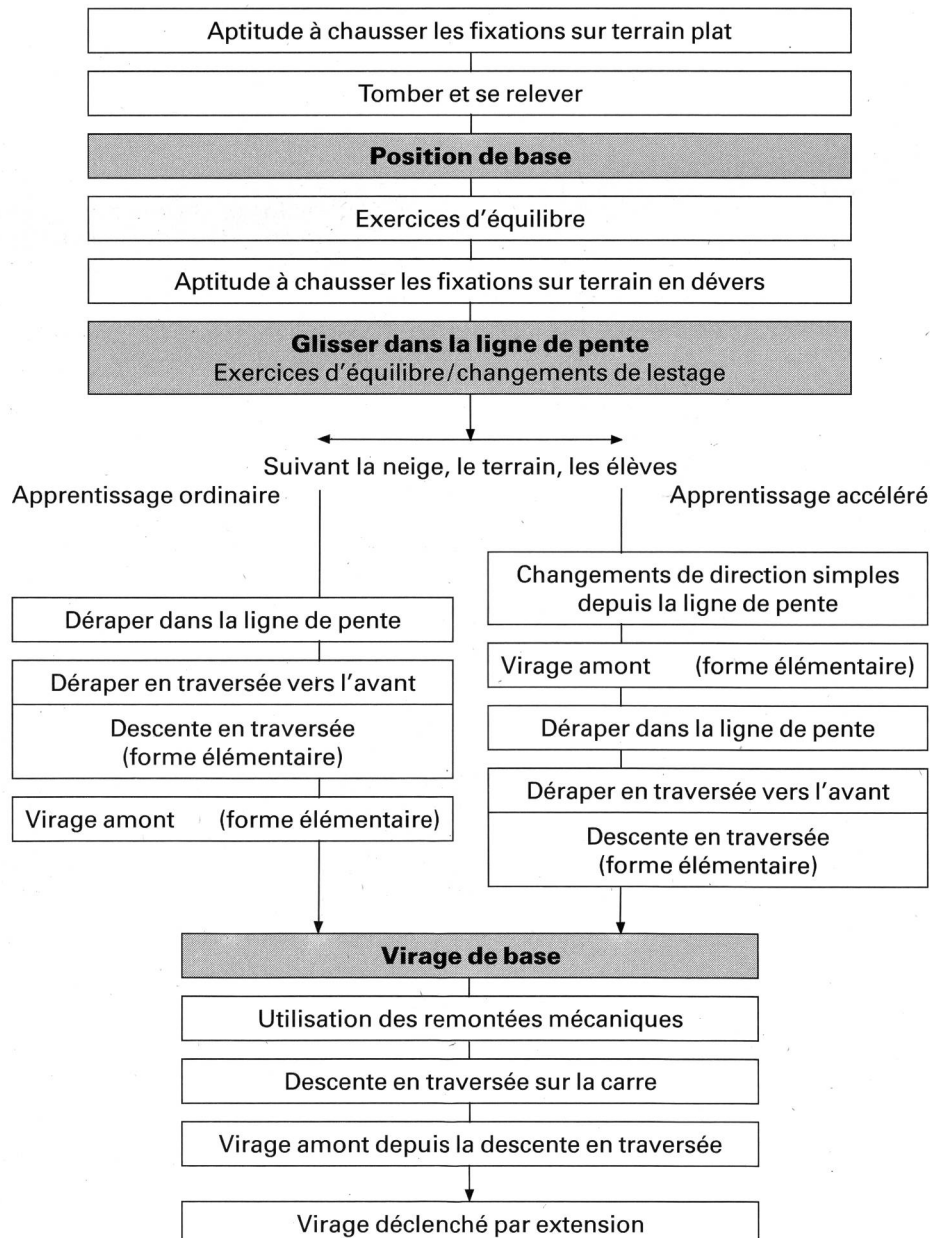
Aptitude à chausser les fixations sur terrain plat

Tomber et se relever

**Position de base**

Exercices d'équilibre

Aptitude à chausser les fixations sur terrain en dévers

**Glisser dans la ligne de pente**
Exercices d'équilibre/changements de lestage

Suivant la neige, le terrain, les élèves

Apprentissage ordinaire

Déraper dans la ligne de pente

Déraper en traversée vers l'avant

Descente en traversée (forme élémentaire)

Virage amont (forme élémentaire)

Apprentissage accéléré

Changements de direction simples depuis la ligne de pente

Virage amont (forme élémentaire)

Déraper dans la ligne de pente

Déraper en traversée vers l'avant

Descente en traversée (forme élémentaire)

**Virage de base**

Utilisation des remontées mécaniques

Descente en traversée sur la carre

Virage amont depuis la descente en traversée

Virage déclenché par extension